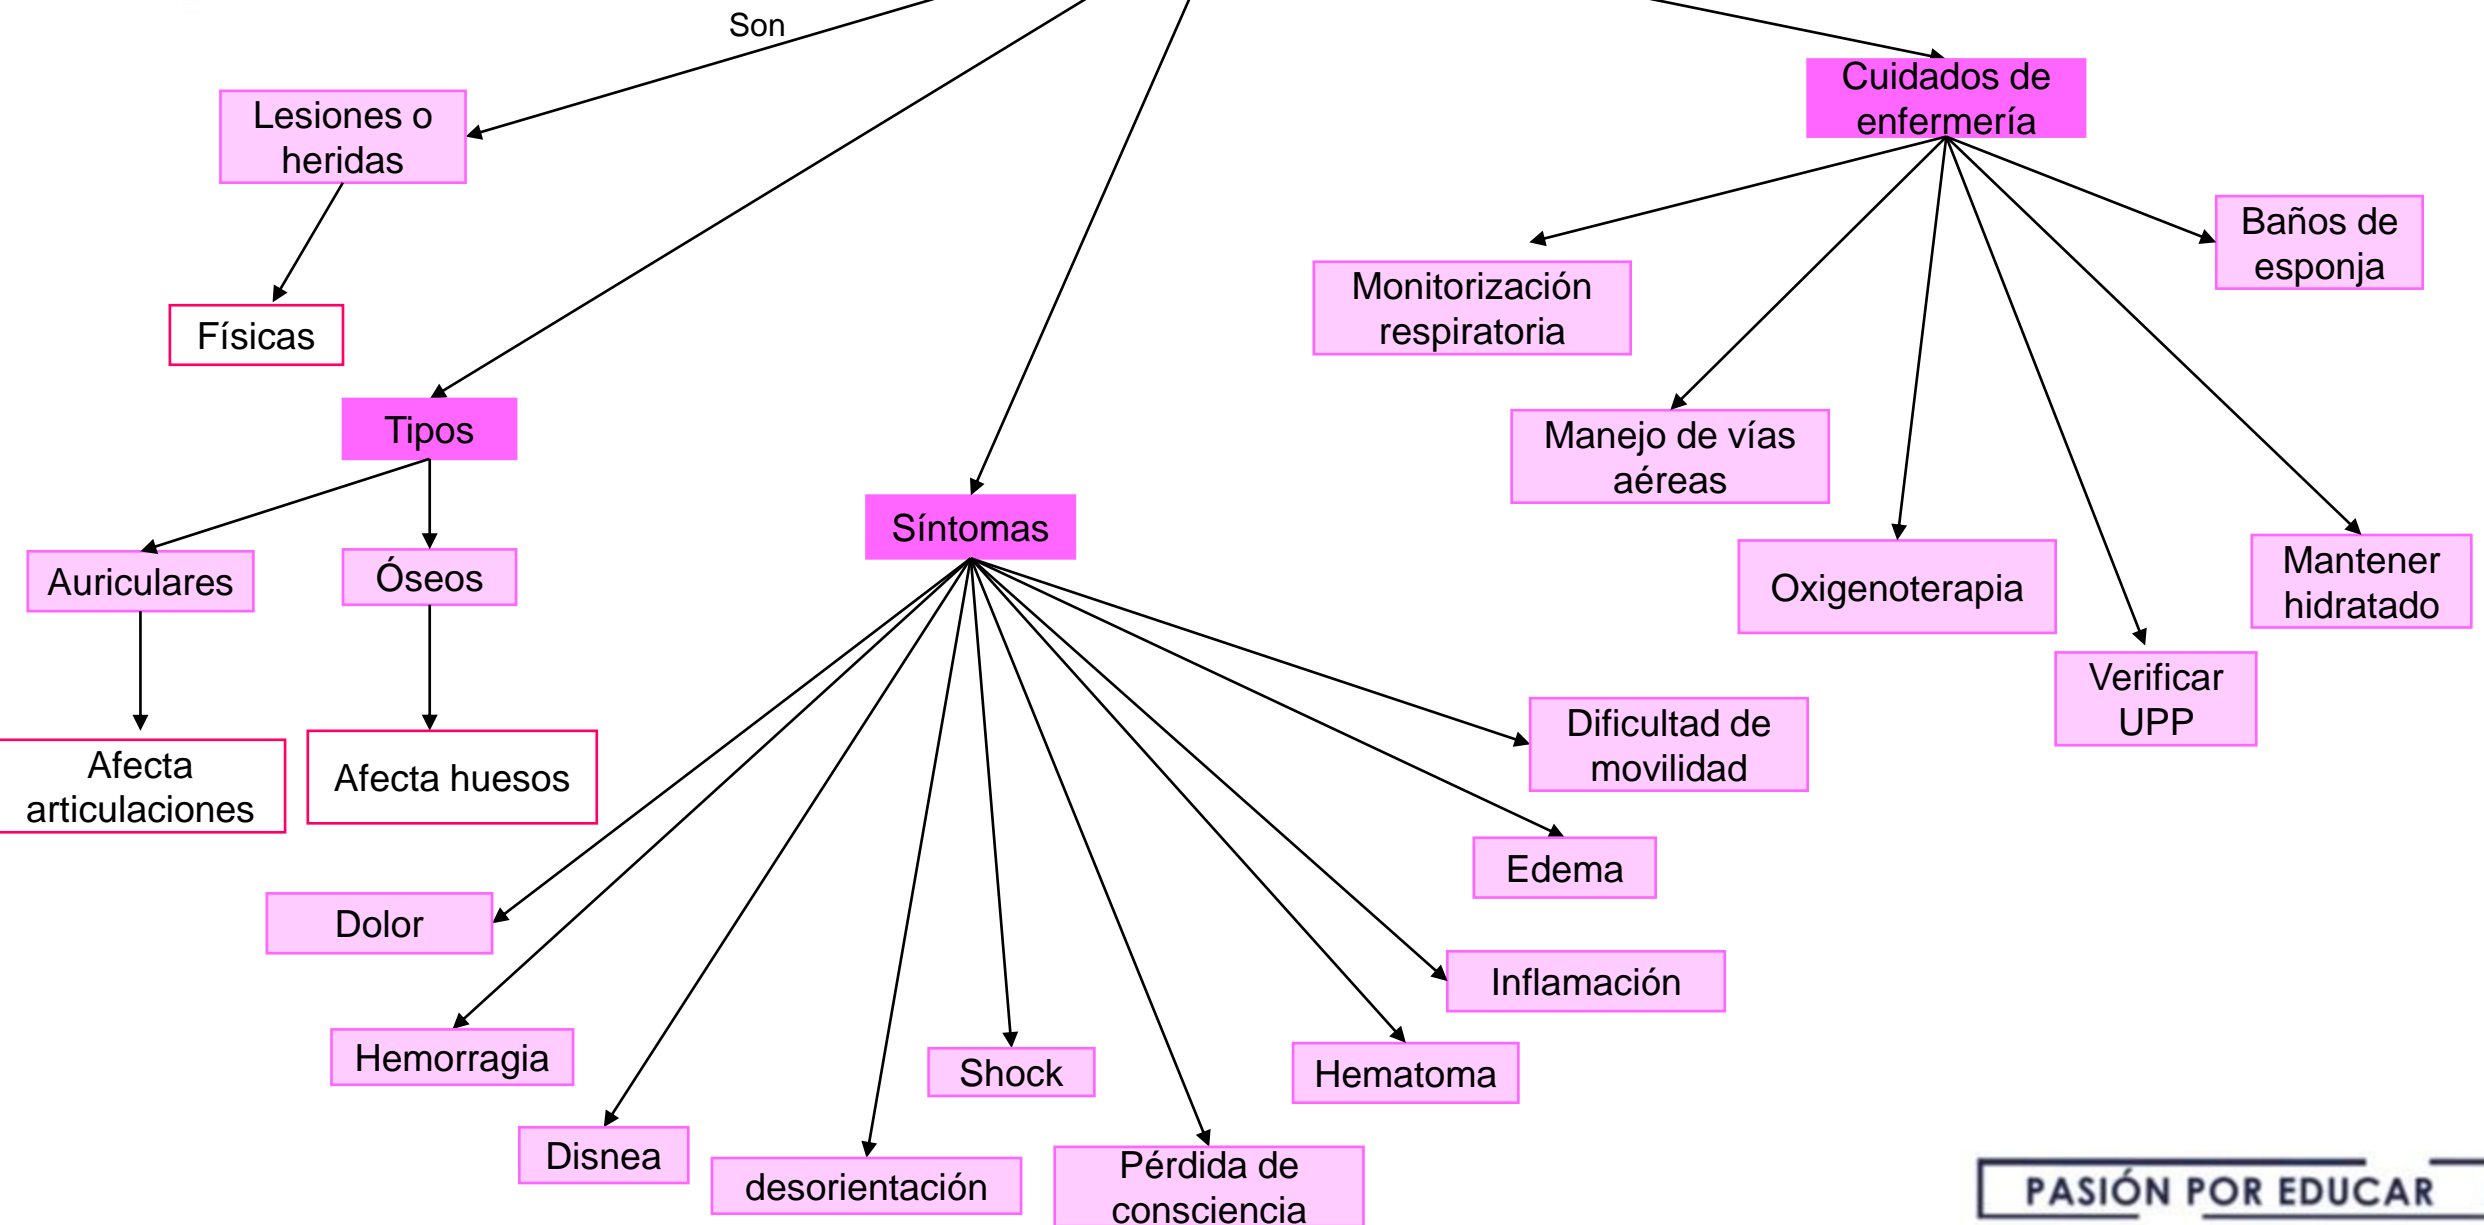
Son

Lesiones o heridas

Físicas

Tipos

Auriculares

Óseos

Afecta articulaciones

Afecta huesos

Síntomas

Dolor

Hemorragia

Disnea

desorientación

Shock

Pérdida de consciencia

Hematoma

Inflamación

Edema

Dificultad de movilidad

Cuidados de enfermería

Monitorización respiratoria

Manejo de vías aéreas

Oxigenoterapia

Verificar UPP

Mantener hidratado

Baños de esponja

PASIÓN POR EDUCAR